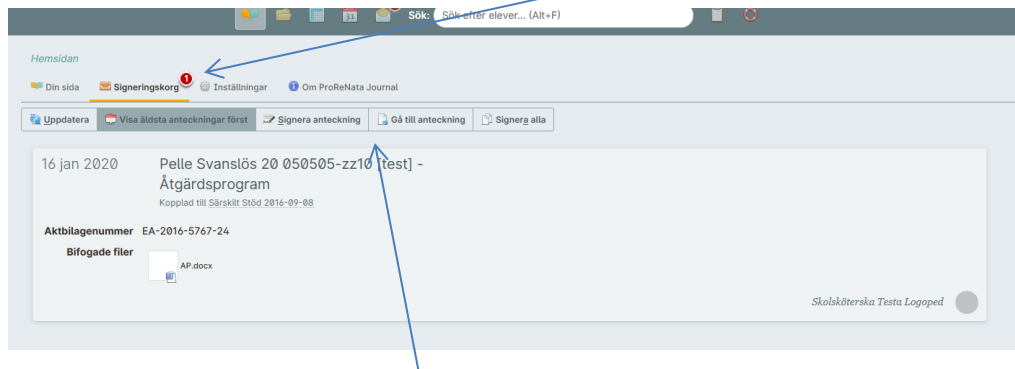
Sök: Sök efter elever... (Alt+F)

Hemsidan

Din sida
Signeringskorg 1
Inställningar
Om ProReNata Journal

Uppdatera
Visa äldsta anteckningar först
Signera anteckning
Gå till anteckning
Signera alla

16 jan 2020
Pelle Svanslös 20 050505-zz10 [test] - Åtgärdsprogram
Kopplad till Särskilt Stöd 2016-09-08

Aktbilagenummer EA-2016-5767-24
Bifogade filer AP.docx

Skolsköterska Testa Logoped